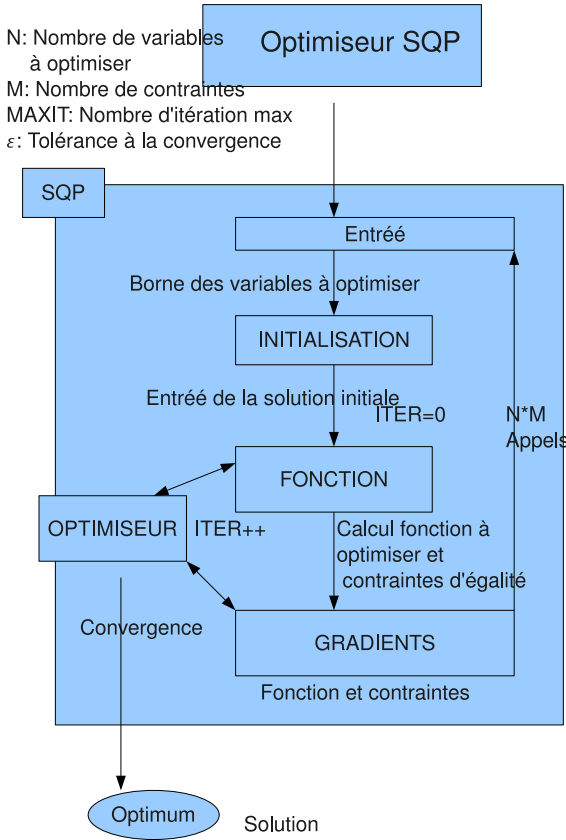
N: Nombre de variables
à optimiser
M: Nombre de contraintes
MAXIT: Nombre d'itération max
$\varepsilon$: Tolérance à la convergence

Optimiseur SQP

SQP

Entréé

Borne des variables à optimiser

INITIALISATION

Entréé de la solution initiale

ITER=0

N*M
Appels

FONCTION

OPTIMISEUR

ITER++

Calcul fonction à optimiser et contraintes d'égalité

Convergence

GRADIENTS

Fonction et contraintes

Optimum

Solution